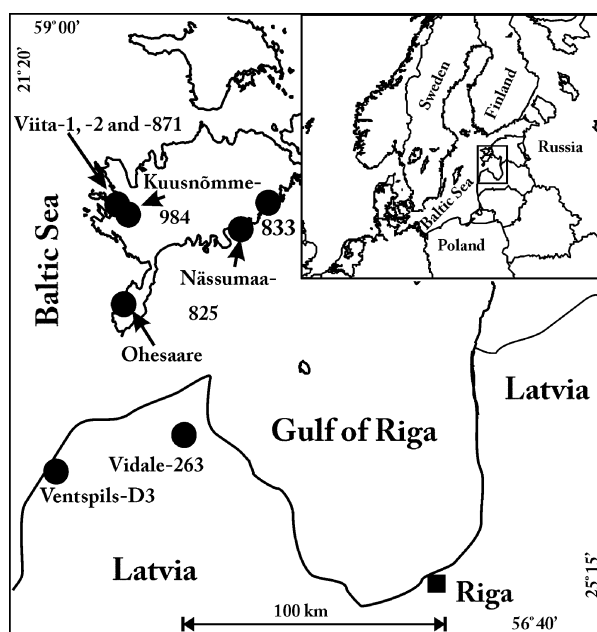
59°00'
21°20'
Viita-1, -2 and -871
Kuusnõmme-
984
833
Nässumaa-
825
Ohesaare
Baltic Sea
Sweden
Finland
Russia
Baltic Sea
Poland
Latvia
Gulf of Riga
Vidale-263
Ventspils-D3
Latvia
Riga
100 km
25°15'
56°40'